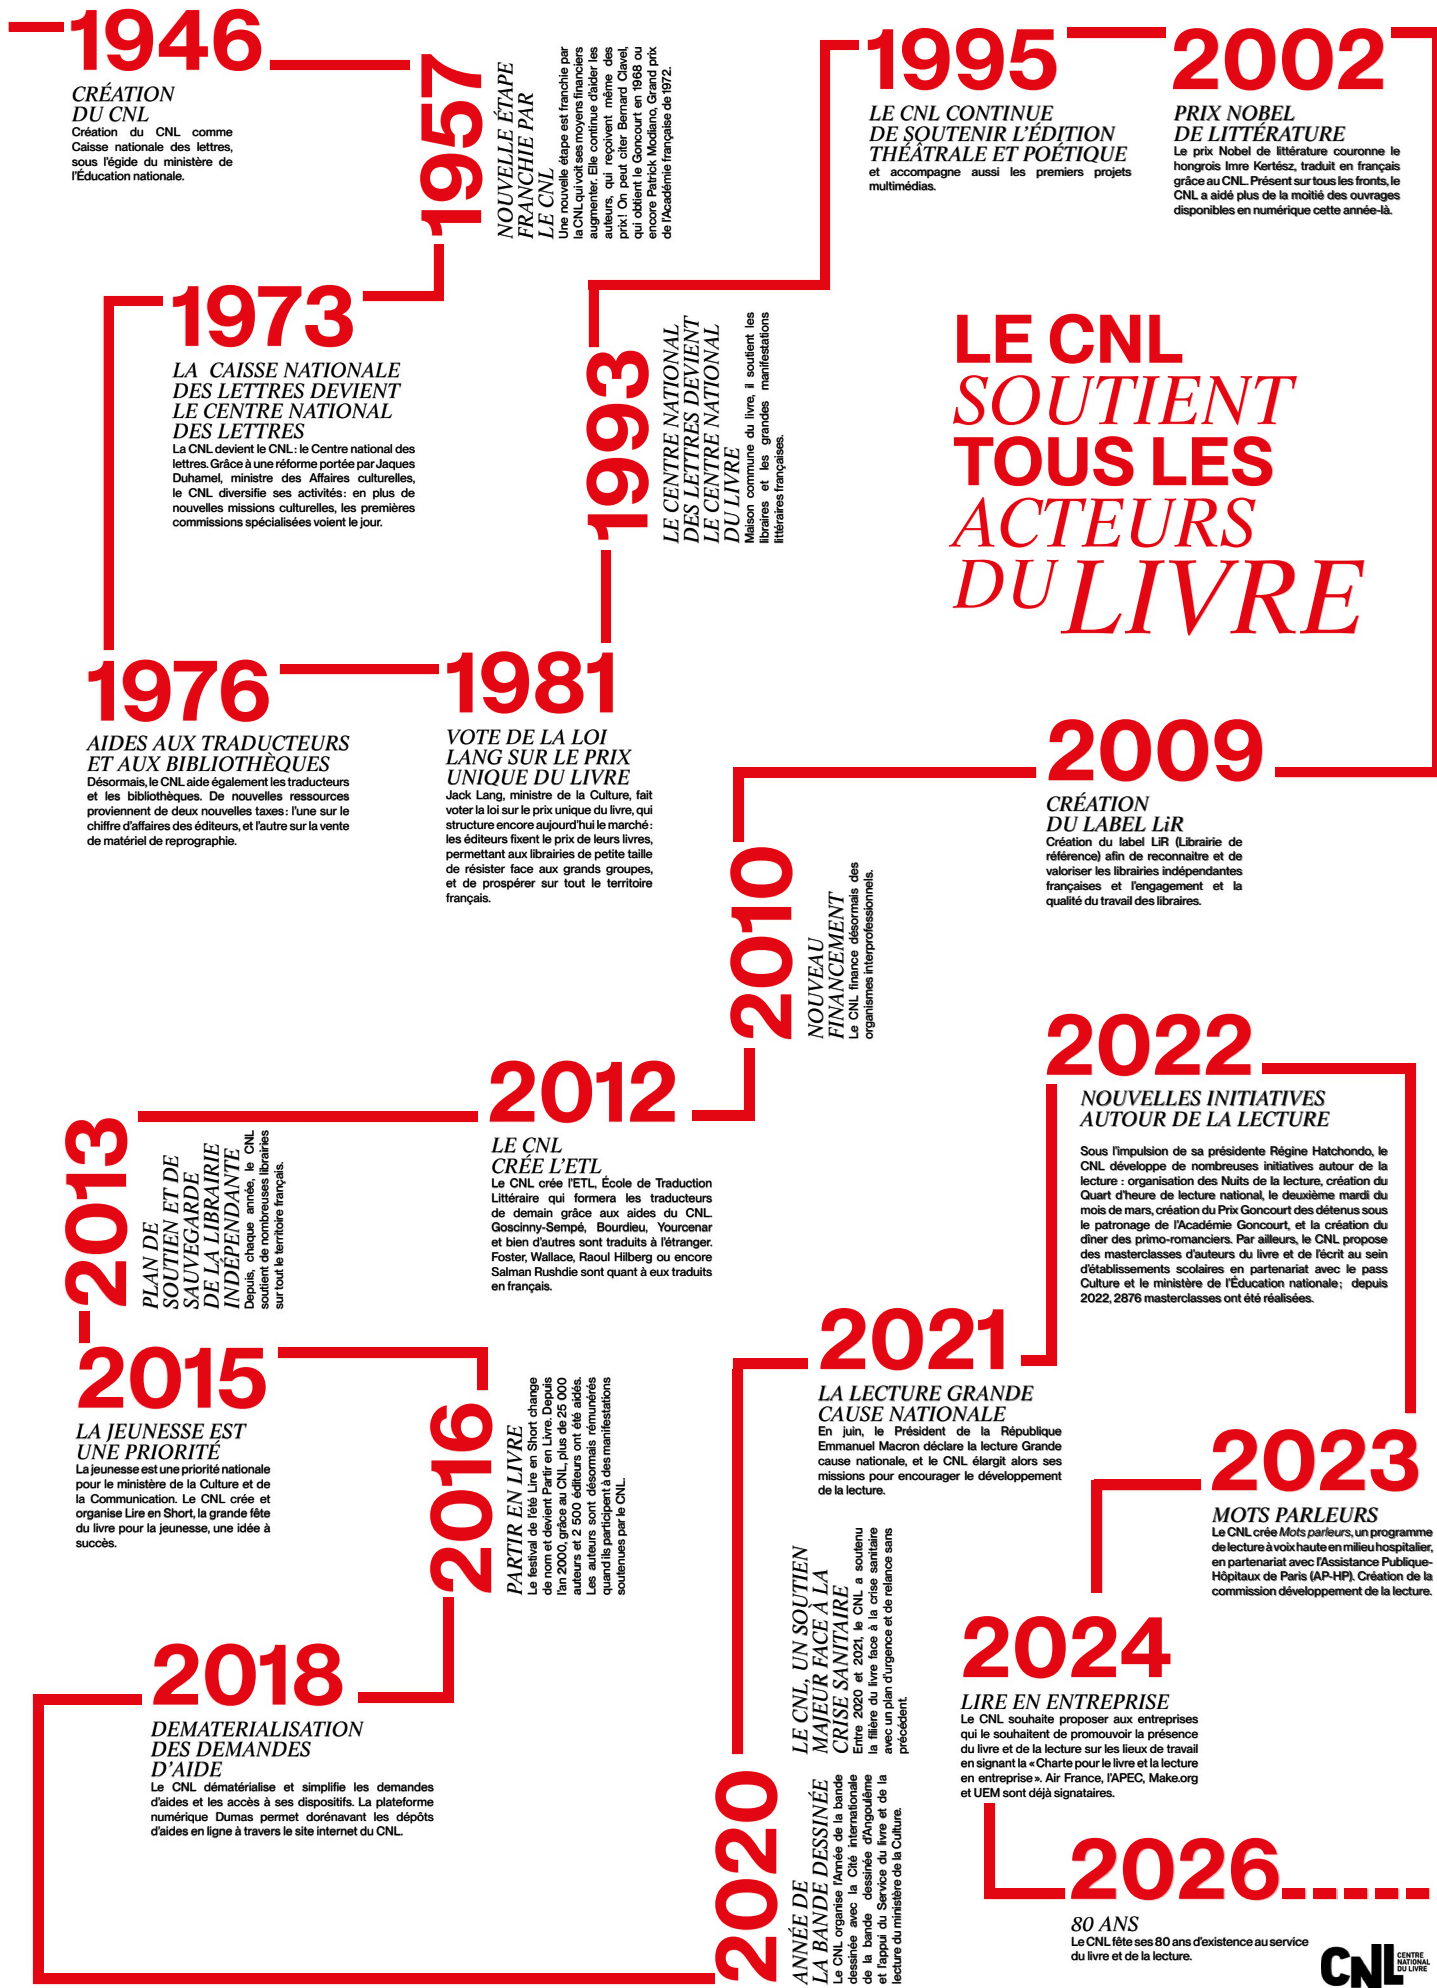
1946

CRÉATION DU CNL
Création du CNL comme Caisse nationale des lettres, sous l'égide du ministère de l'Éducation nationale.

1957

NOUVELLE ÉTAPE FRANCHIE PAR LE CNL
Une nouvelle étape est franchie par la CNL qui voit ses moyens financiers augmenter. Elle continue d'aider les auteurs, qui reçoivent même des prix! On peut citer Bernard Clavel, qui obtient le Goncourt en 1968 ou encore Patrick Modiano, Grand prix de l'Académie française de 1972.

1995

LE CNL CONTINUE DE SOUTENIR L'ÉDITION THÉÂTRALE ET POÉTIQUE
et accompagne aussi les premiers projets multimédias.

2002

PRIX NOBEL DE LITTÉRATURE
Le prix Nobel de littérature couronne le hongrois Imre Kertész, traduit en français grâce au CNL. Présent sur tous les fronts, le CNL a aidé plus de la moitié des ouvrages disponibles en numérique cette année-là.

1973

LA CAISSE NATIONALE DES LETTRES DEVIENT LE CENTRE NATIONAL DES LETTRES
La CNL devient le CNL : le Centre national des lettres. Grâce à une réforme portée par Jaques Duhamel, ministre des Affaires culturelles, le CNL diversifie ses activités : en plus de nouvelles missions culturelles, les premières commissions spécialisées voient le jour.

1993

LE CENTRE NATIONAL DES LETTRES DEVIENT LE CENTRE NATIONAL DU LIVRE
Maison commune du livre, il soutient les libraires et les grandes manifestations littéraires françaises.

LE CNL SOUTIENT TOUS LES ACTEURS DU LIVRE

1976

AIDES AUX TRADUCTEURS ET AUX BIBLIOTHÈQUES
Désormais, le CNL aide également les traducteurs et les bibliothèques. De nouvelles ressources proviennent de deux nouvelles taxes : l'une sur le chiffre d'affaires des éditeurs, et l'autre sur la vente de matériel de reprographie.

1981

VOTE DE LA LOI LANG SUR LE PRIX UNIQUE DU LIVRE
Jack Lang, ministre de la Culture, fait voter la loi sur le prix unique du livre, qui structure encore aujourd'hui le marché : les éditeurs fixent le prix de leurs livres, permettant aux librairies de petite taille de résister face aux grands groupes, et de prospérer sur tout le territoire français.

2009

CRÉATION DU LABEL LiR
Création du label LiR (Librairie de référence) afin de reconnaitre et de valoriser les librairies indépendantes françaises et l'engagement et la qualité du travail des libraires.

2010

NOUVEAU FINANCEMENT
Le CNL finance désormais des organismes interprofessionnels.

2022

NOUVELLES INITIATIVES AUTOUR DE LA LECTURE
Sous l'impulsion de sa présidente Régine Hatchondo, le CNL développe de nombreuses initiatives autour de la lecture : organisation des Nuits de la lecture, création du Quart d'heure de lecture national, le deuxième mardi du mois de mars, création du Prix Goncourt des détenus sous le patronage de l'Académie Goncourt, et la création du dîner des primo-romanciers. Par ailleurs, le CNL propose des masterclasses d'auteurs du livre et de l'écrit au sein d'établissements scolaires en partenariat avec le pass Culture et le ministère de l'Éducation nationale ; depuis 2022, 2876 masterclasses ont été réalisées.

2012

LE CNL CRÉE L'ETL
Le CNL crée l'ETL, École de Traduction Littéraire qui formera les traducteurs de demain grâce aux aides du CNL. Goscinny-Sempé, Bourdieu, Yourcenar et bien d'autres sont traduits à l'étranger. Foster, Wallace, Raoul Hilberg ou encore Salman Rushdie sont quant à eux traduits en français.

2013

PLAN DE SOUTIEN ET DE SAUVEGARDE DE LA LIBRAIRIE INDÉPENDANTE
Depuis, chaque année, le CNL soutient de nombreuses librairies sur tout le territoire français.

2015

LA JEUNESSE EST UNE PRIORITÉ
La jeunesse est une priorité nationale pour le ministère de la Culture et de la Communication. Le CNL crée et organise Lire en Short, la grande fête du livre pour la jeunesse, une idée à succès.

2016

PARTIR EN LIVRE
Le festival de l'été Lire en Short change de nom et devient Partir en Livre. Depuis l'an 2000, grâce au CNL, plus de 25 000 auteurs et 2 500 éditeurs ont été aidés. Les auteurs sont désormais rémunérés quand ils participent à des manifestations soutenues par le CNL.

2021

LA LECTURE GRANDE CAUSE NATIONALE
En juin, le Président de la République Emmanuel Macron déclare la lecture Grande cause nationale, et le CNL élargit alors ses missions pour encourager le développement de la lecture.

2023

MOTS PARLEURS
Le CNL crée Mots parleurs, un programme de lecture à voix haute en milieu hospitalier, en partenariat avec l'Assistance Publique-Hôpitaux de Paris (AP-HP). Création de la commission développement de la lecture.

LE CNL, UN SOUTIEN MAJEUR FACE À LA CRISE SANITAIRE
Entre 2020 et 2021, le CNL a soutenu la filière du livre face à la crise sanitaire avec un plan d'urgence et de relance sans précédent.

2018

DEMATERIALISATION DES DEMANDES D'AIDE
Le CNL dématérialise et simplifie les demandes d'aides et les accès à ses dispositifs. La plateforme numérique Dumas permet dorénavant les dépôts d'aides en ligne à travers le site internet du CNL.

2020

ANNÉE DE LA BANDE DESSINÉE
Le CNL organise l'Année de la bande dessinée avec la Cité internationale de la bande dessinée d'Angoulême et l'appui du Service du livre et de la lecture du ministère de la Culture.

2024

LIRE EN ENTREPRISE
Le CNL souhaite proposer aux entreprises qui le souhaitent de promouvoir la présence du livre et de la lecture sur les lieux de travail en signant la « Charte pour le livre et la lecture en entreprise ». Air France, l'APEC, Make.org et UEM sont déjà signataires.

2026

80 ANS
Le CNL fête ses 80 ans d'existence au service du livre et de la lecture.

CNL CENTRE NATIONAL DU LIVRE